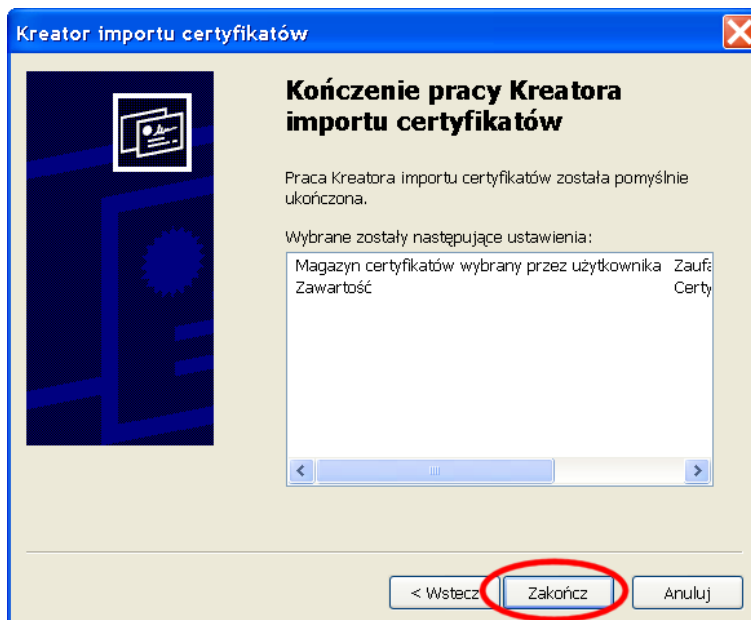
Kreator importu certyfikatów

Kończenie pracy Kreatora importu certyfikatów

Praca Kreatora importu certyfikatów została pomyślnie ukończona.

Wybrane zostały następujące ustawienia:

| | |
|---|---|
| Magazyn certyfikatów wybrany przez użytkownika | Zaufa |
| Zawartość | Certy |

< Wstecz

Zakończ

Anuluj